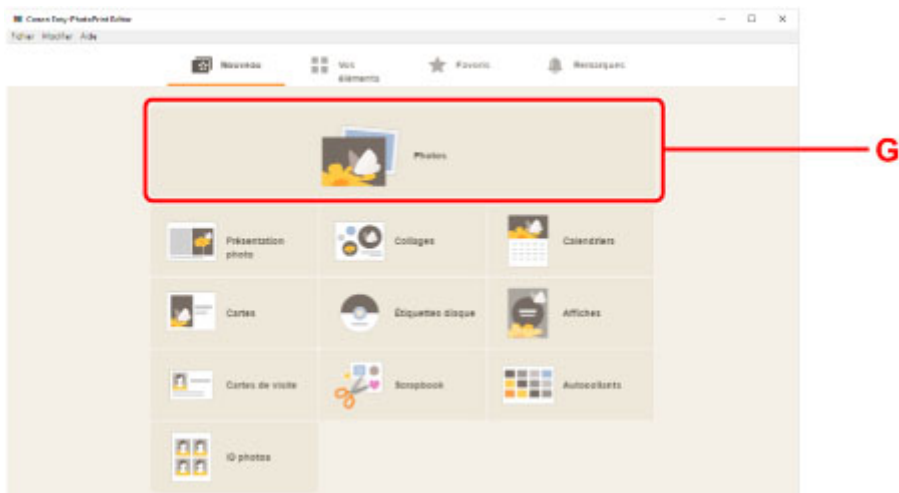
Canon Easy-PhotoPrint Editor

Fichier Modifier Aide

Nouveau

Vos éléments

Favoris

Remarques

Photos

G

Présentation photo

Collages

Calendriers

Cartes

Étiquettes disque

Affiches

Cartes de visite

Scrapbook

Autocollants

ID photos